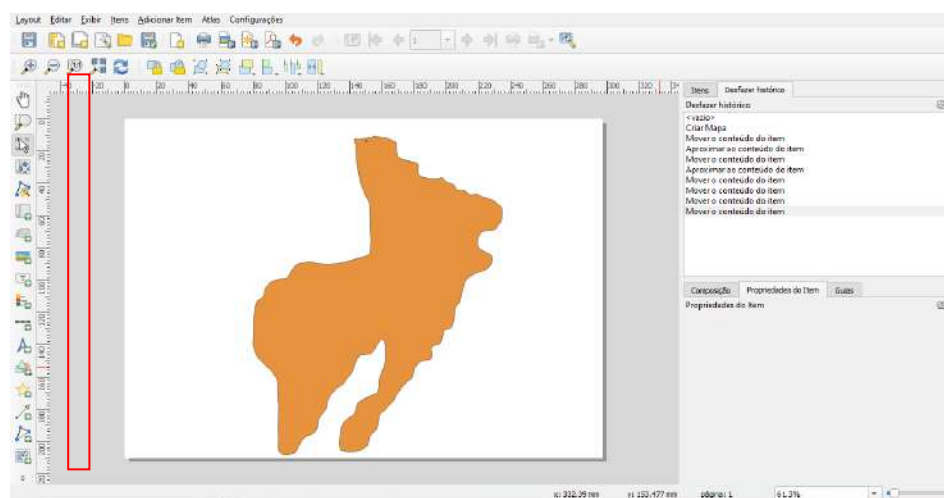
Layout Editar Exibir Itens Adicionar Item Atlas Configurações

Itens Desfazer histórico

Desfazer histórico

<vazio>
Criar Mapa
Mover o conteúdo do item
Aproximar ao conteúdo do item
Mover o conteúdo do item
Aproximar ao conteúdo do item
Mover o conteúdo do item
Mover o conteúdo do item
Mover o conteúdo do item
Mover o conteúdo do item

Composição Propriedades do Item Guias

Propriedades do item

x: 332.39 mm y: 153.477 mm página: 1 61.3%